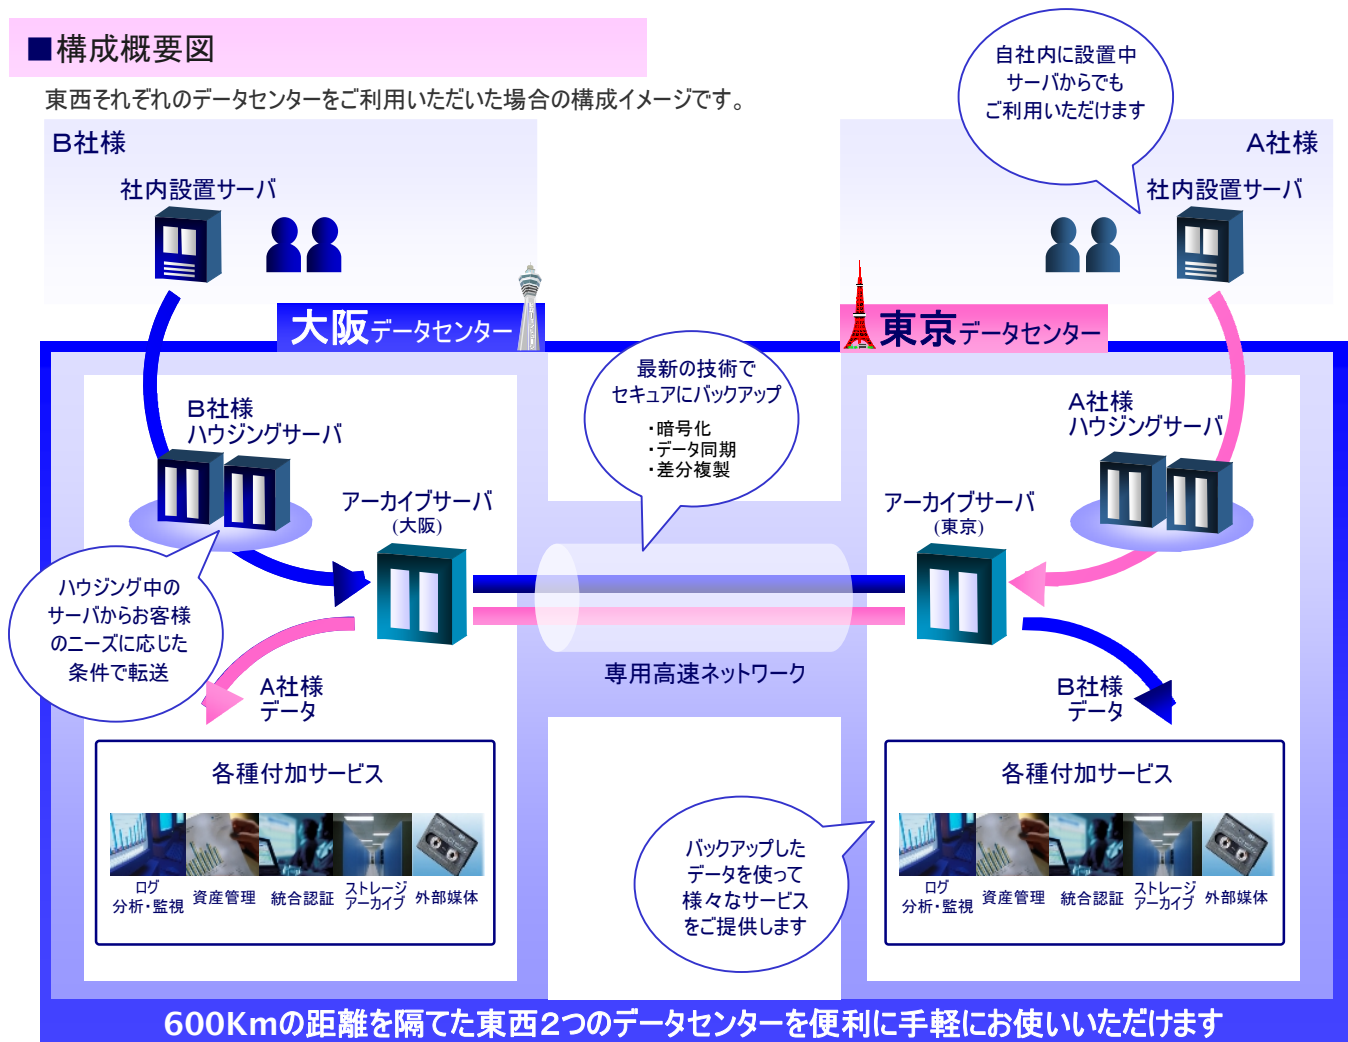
■構成概要図

東西それぞれのデータセンターをご利用いただいた場合の構成イメージです。

自社内に設置中
サーバからでも
ご利用いただけます

B社様
社内設置サーバ

A社様
社内設置サーバ

大阪データセンター

東京データセンター

B社様
ハウジングサーバ

最新の技術で
セキュアにバックアップ
・暗号化
・データ同期
・差分複製

A社様
ハウジングサーバ

アーカイブサーバ
(大阪)

アーカイブサーバ
(東京)

ハウジング中の
サーバからお客様
のニーズに応じた
条件で転送

専用高速ネットワーク

A社様
データ

B社様
データ

各種付加サービス

ログ
分析・監視 資産管理 統合認証 ストレージ
アーカイブ 外部媒体

バックアップした
データを使って
様々なサービス
をご提供します

各種付加サービス

ログ
分析・監視 資産管理 統合認証 ストレージ
アーカイブ 外部媒体

600Kmの距離を隔てた東西2つのデータセンターを便利に手軽にお使いいただけます